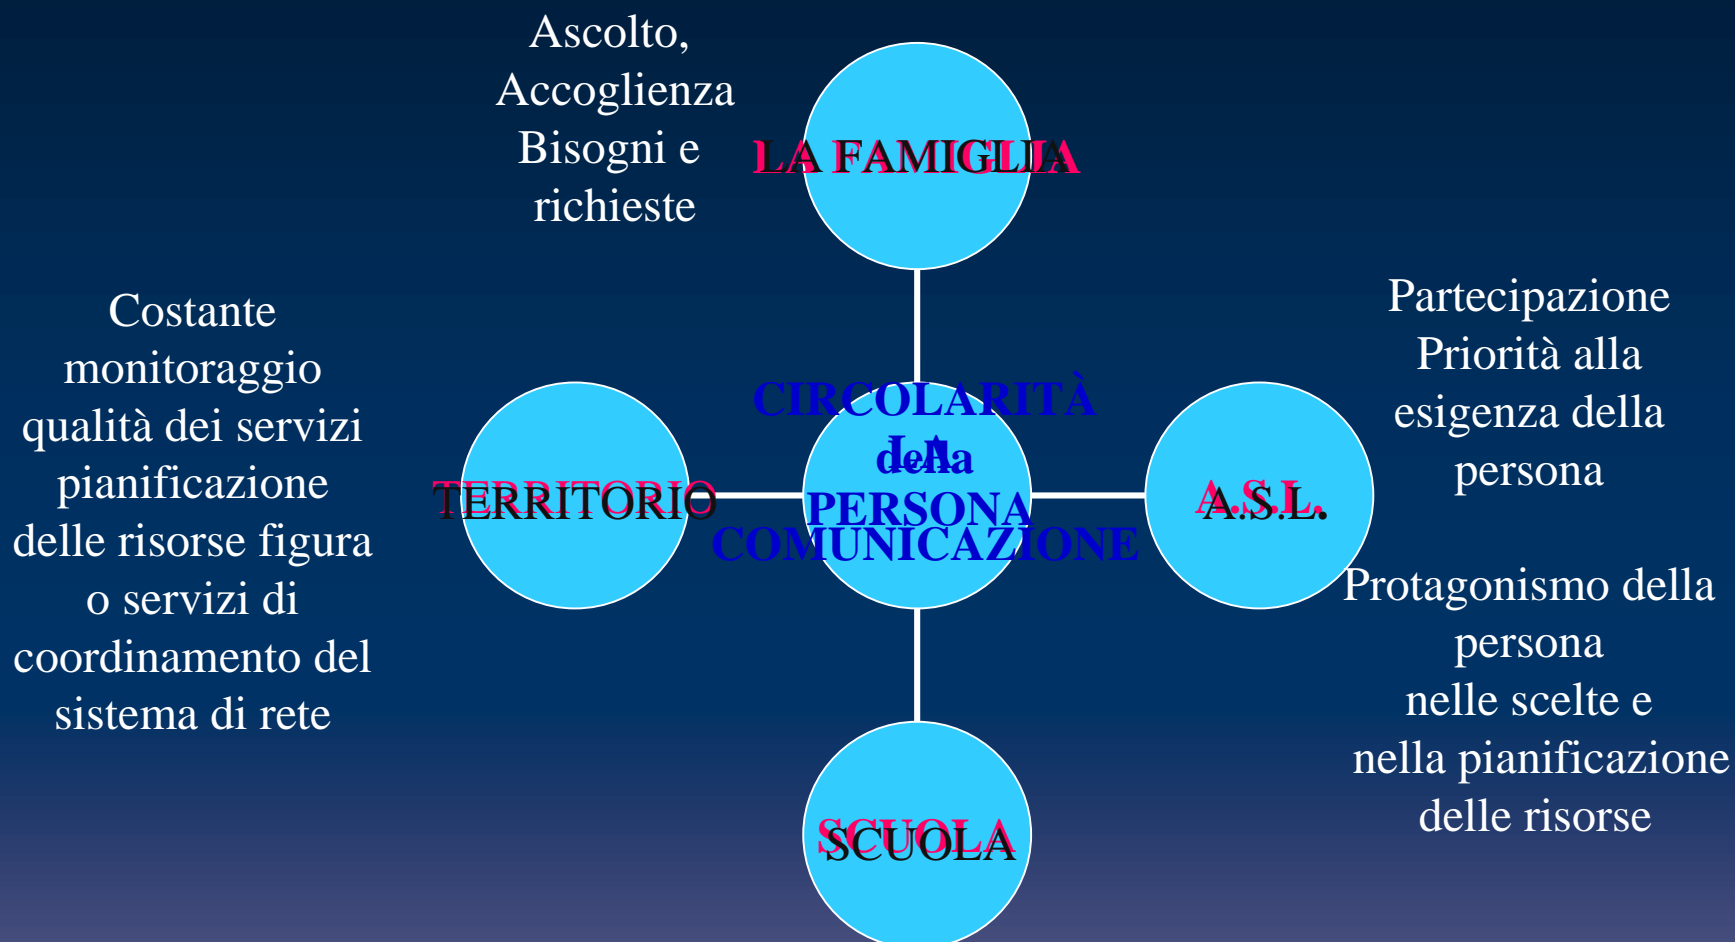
Ascolto, Accoglienza Bisogni e richieste

LA FAMIGLIA

Costante monitoraggio qualità dei servizi pianificazione delle risorse figura o servizi di coordinamento del sistema di rete

Partecipazione Priorità alla esigenza della persona

TERRITORIO

CIRCOLARITÀ della PERSONA

LA COMUNICAZIONE

A.S.L.

Protagonismo della persona nelle scelte e nella pianificazione delle risorse

SCUOLA